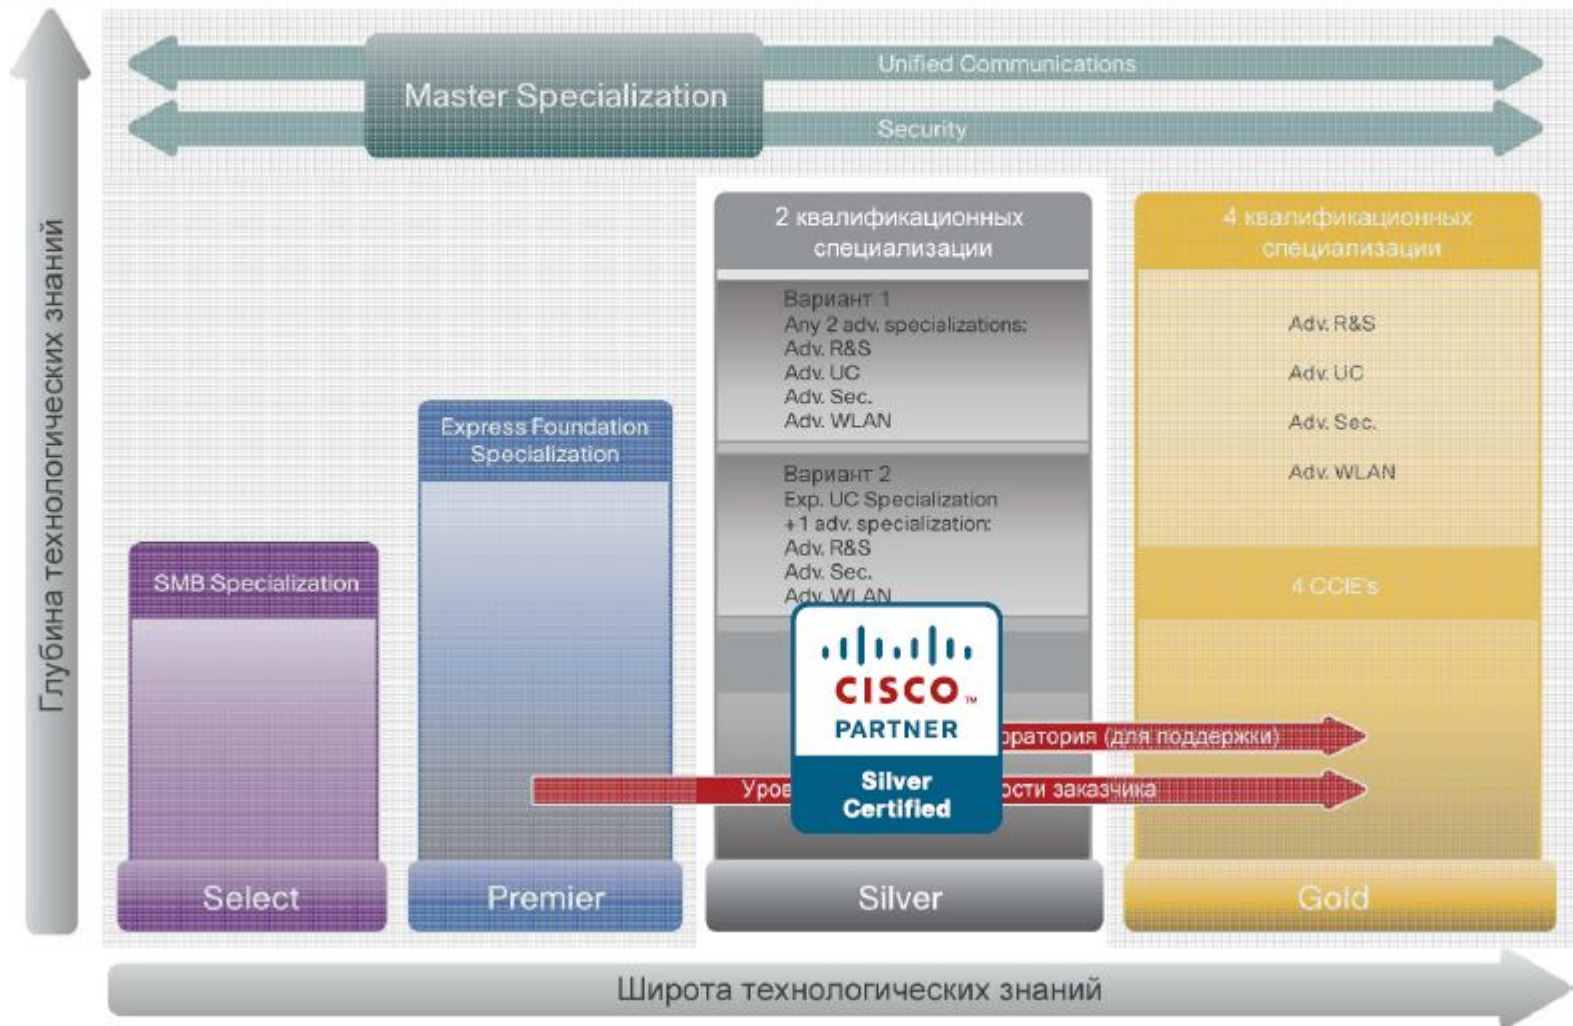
Глубина технологических знаний

Master Specialization

Unified Communications

Security

SMB Specialization

Select

Express Foundation Specialization

Premier

2 квалификационных специализации

Вариант 1
Any 2 adv. specializations:
Adv. R&S
Adv. UC
Adv. Sec.
Adv. WLAN

Вариант 2
Exp. UC Specialization
+1 adv. specialization:
Adv. R&S
Adv. Sec.
Adv. WLAN

Silver

4 квалификационных специализации

Adv. R&S

Adv. UC

Adv. Sec.

Adv. WLAN

4 CCIE's

Gold

CISCO PARTNER
Silver Certified

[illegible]ратория (для поддержки)

Уров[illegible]сти заказчика

Широта технологических знаний